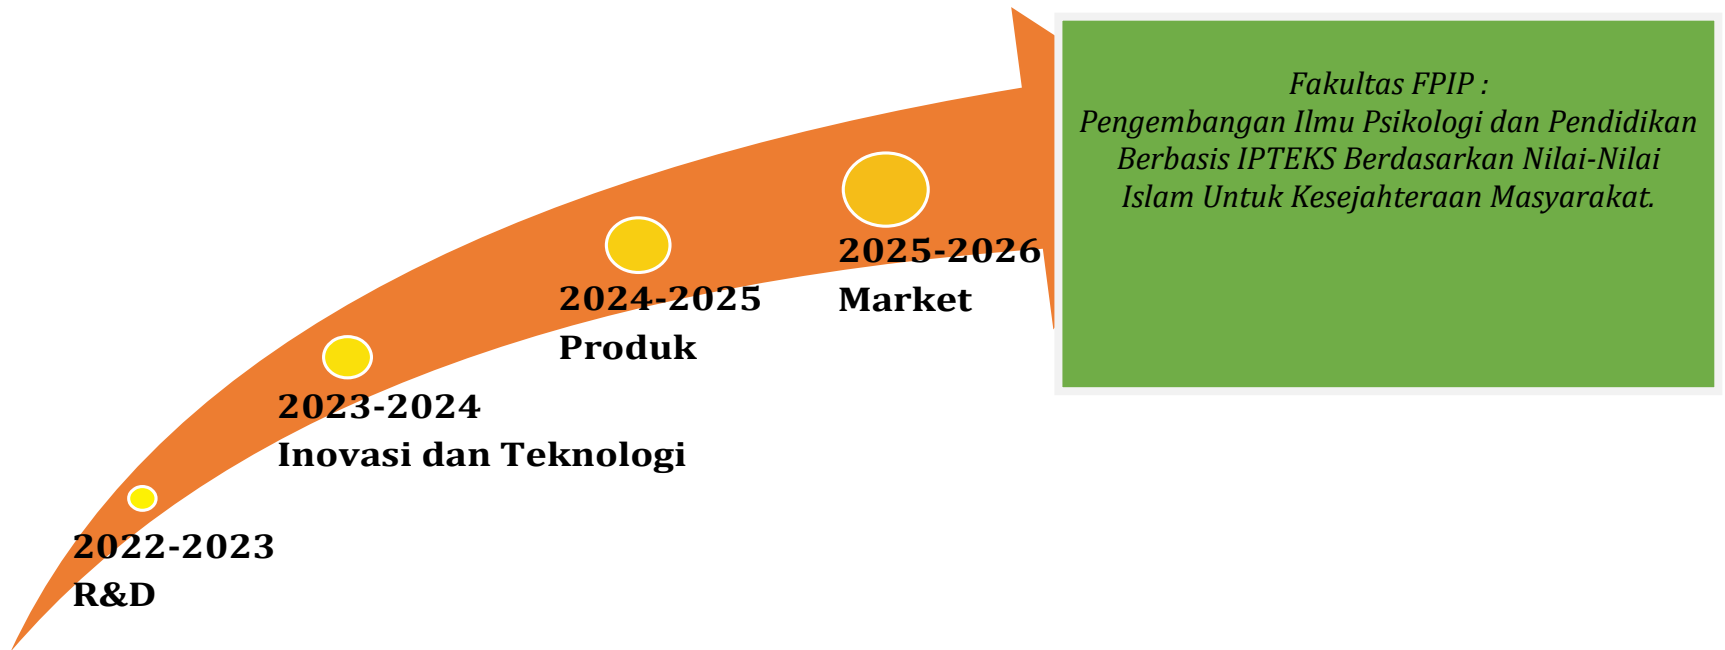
2022-2023
R&D

2023-2024
Inovasi dan Teknologi

2024-2025
Produk

2025-2026
Market

Fakultas FPIP :
Pengembangan Ilmu Psikologi dan Pendidikan Berbasis IPTEKS Berdasarkan Nilai-Nilai Islam Untuk Kesejahteraan Masyarakat.